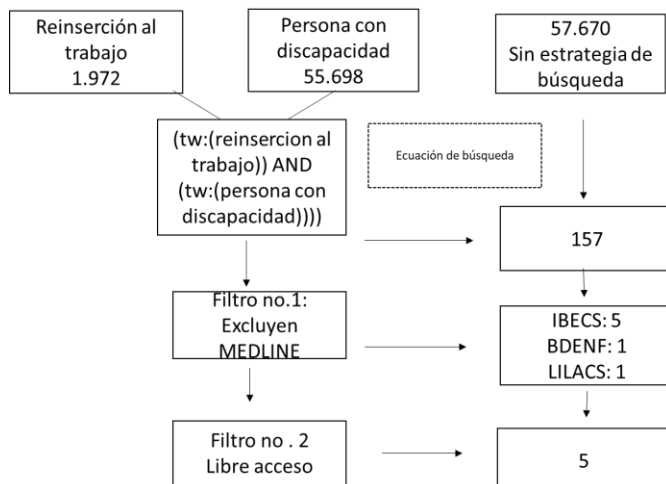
Reinserción al trabajo
1.972

Persona con discapacidad
55.698

57.670
Sin estrategia de búsqueda

(tw:(reinsercion al trabajo)) AND (tw:(persona con discapacidad))))

Ecuación de búsqueda

157

Filtro no.1:
Excluyen
MEDLINE

IBECS: 5
BDENF: 1
LILACS: 1

Filtro no . 2
Libre acceso

5